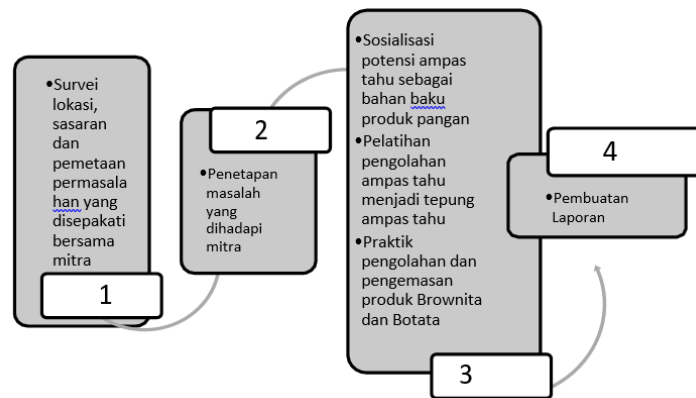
•Survei lokasi, sasaran dan pemetaan permasalahan yang disepakati bersama mitra

1

2

•Penetapan masalah yang dihadapi mitra

•Sosialisasi potensi ampas tahu sebagai bahan baku produk pangan
•Pelatihan pengolahan ampas tahu menjadi tepung ampas tahu
•Praktik pengolahan dan pengemasan produk Brownita dan Botata

3

4

•Pembuatan Laporan